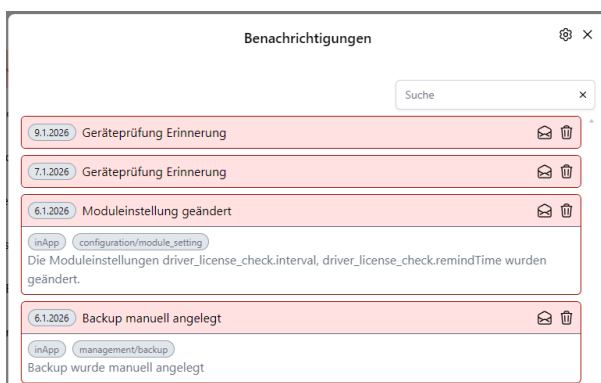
Benachrichtigungen

Suche ×

9.1.2026 Geräteprüfung Erinnerung

7.1.2026 Geräteprüfung Erinnerung

6.1.2026 Moduleinstellung geändert

inApp configuration/module_setting

Die Moduleinstellungen driver_license_check.interval, driver_license_check.remindTime wurden geändert.

6.1.2026 Backup manuell angelegt

inApp management/backup

Backup wurde manuell angelegt